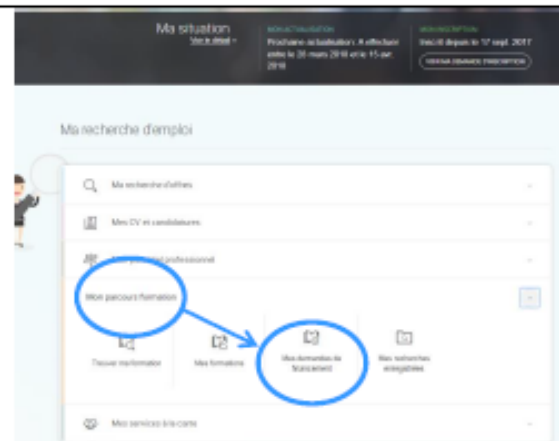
Ma situation
Voir le détail »

MON ACTUALISATION
Prochaine actualisation : A effectuer entre le 28 mars 2018 et le 15 avr. 2018

MON INSCRIPTION
Inscrit depuis le 1ᵉʳ sept. 2017
VOIR MA DEMANDE D'INSCRIPTION

Ma recherche d'emploi

Ma recherche d'offres

Mes CV et candidatures

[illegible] professionnel

Mon parcours formation

Trouver ma formation

Mes formations

Mes demandes de financement

Mes recherches enregistrées

Mes services à la carte